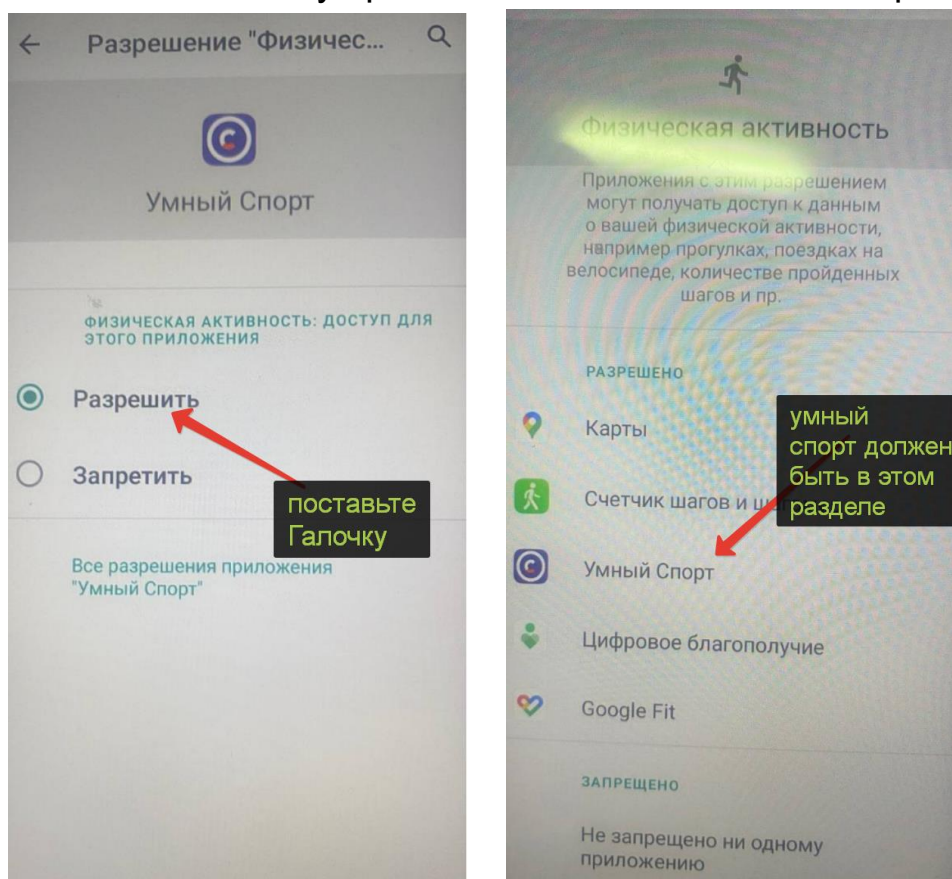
Разрешение "Физичес...

Умный Спорт

ФИЗИЧЕСКАЯ АКТИВНОСТЬ: ДОСТУП ДЛЯ ЭТОГО ПРИЛОЖЕНИЯ

Разрешить

Запретить

поставьте Галочку

Все разрешения приложения "Умный Спорт"

Физическая активность

Приложения с этим разрешением могут получать доступ к данным о вашей физической активности, например прогулках, поездках на велосипеде, количестве пройденных шагов и пр.

РАЗРЕШЕНО

Карты

Счетчик шагов и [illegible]

умный спорт должен быть в этом разделе

Умный Спорт

Цифровое благополучие

Google Fit

ЗАПРЕЩЕНО

Не запрещено ни одному приложению